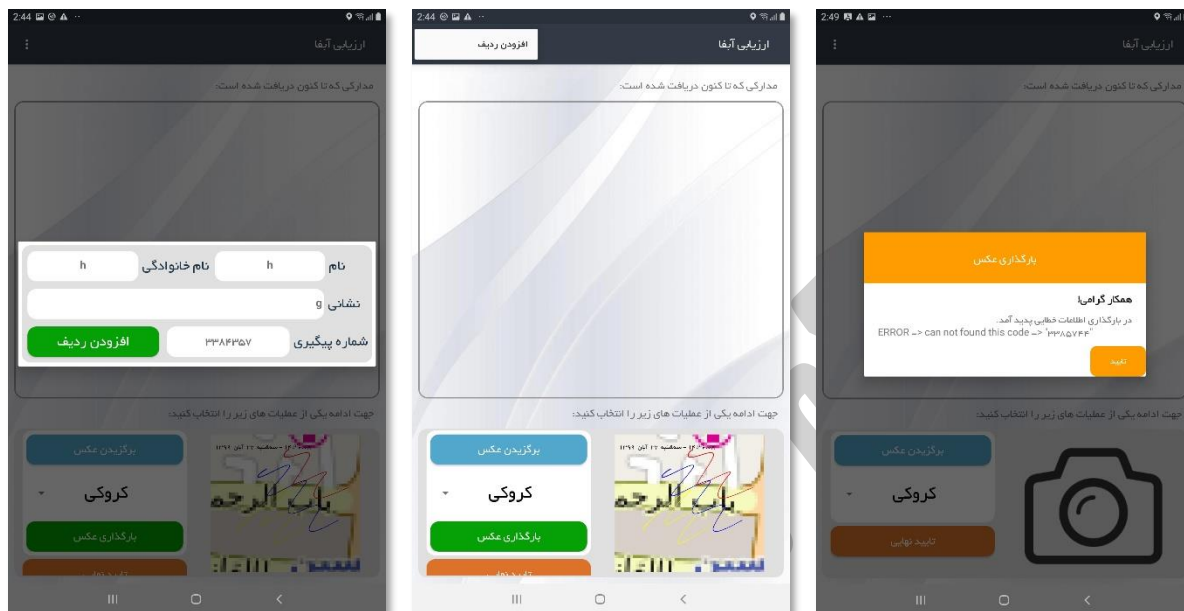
2:44

ارزیابی آیفا

مدارکی که تا کنون دریافت شده است:

نام h نام خانوادگی h

نشانی g

شماره پیگیری ۳۳۸۴۳۵۷ افزودن ردیف

جهت ادامه یکی از عملیات های زیر را انتخاب کنید:

برگزیدن عکس

کروکی

بارگذاری عکس

تایید نهایی

2:44

ارزیابی آیفا

افزودن ردیف

مدارکی که تا کنون دریافت شده است:

جهت ادامه یکی از عملیات های زیر را انتخاب کنید:

برگزیدن عکس

کروکی

بارگذاری عکس

تایید نهایی

2:49

ارزیابی آیفا

مدارکی که تا کنون دریافت شده است:

بارگذاری عکس

همکار گرامی!

در بارگذاری اطلاعات خطایی پدید آمد.
ERROR –> can not found this code –> '۳۳۸۵۷۴۴'

تایید

جهت ادامه یکی از عملیات های زیر را انتخاب کنید:

برگزیدن عکس

کروکی

تایید نهایی